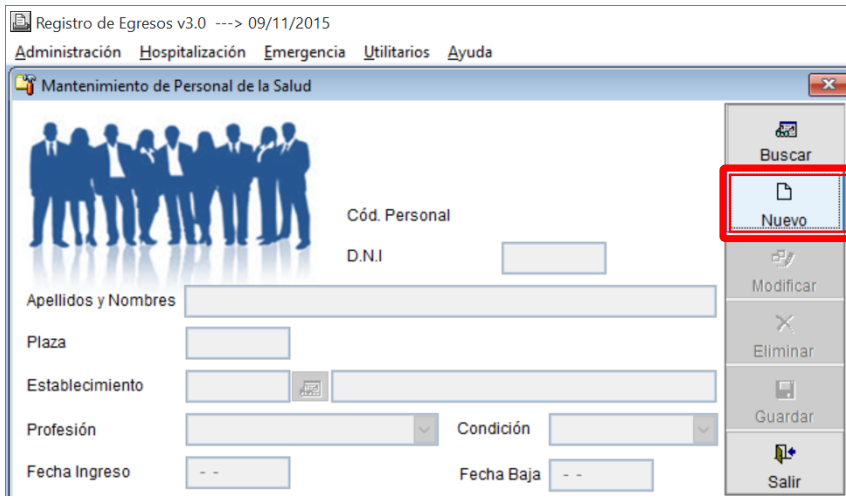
Registro de Egresos v3.0 ---> 09/11/2015

Administración Hospitalización Emergencia Utilitarios Ayuda

Mantenimiento de Personal de la Salud

Cód. Personal

D.N.I

Apellidos y Nombres

Plaza

Establecimiento

Profesión

Condición

Fecha Ingreso - -

Fecha Baja - -

Buscar

Nuevo

Modificar

Eliminar

Guardar

Salir